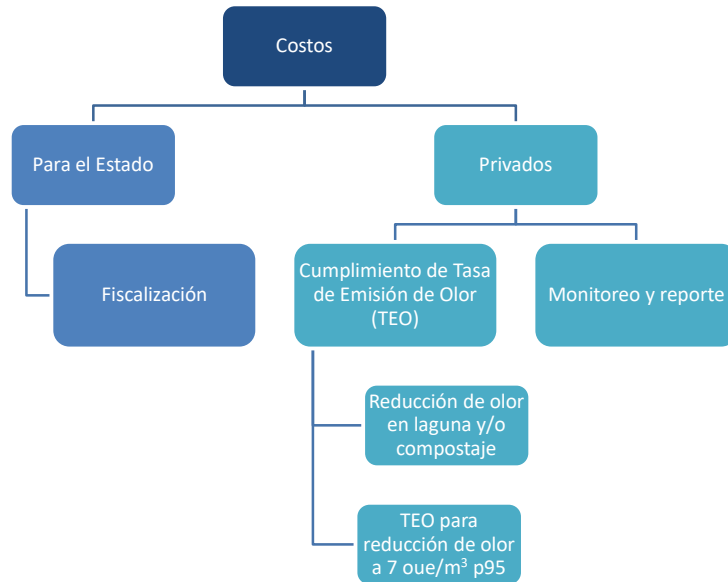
Costos

Para el Estado

Fiscalización

Privados

Cumplimiento de Tasa de Emisión de Olor (TEO)

Monitoreo y reporte

Reducción de olor en laguna y/o compostaje

TEO para reducción de olor a 7 oue/m$^3$ p95